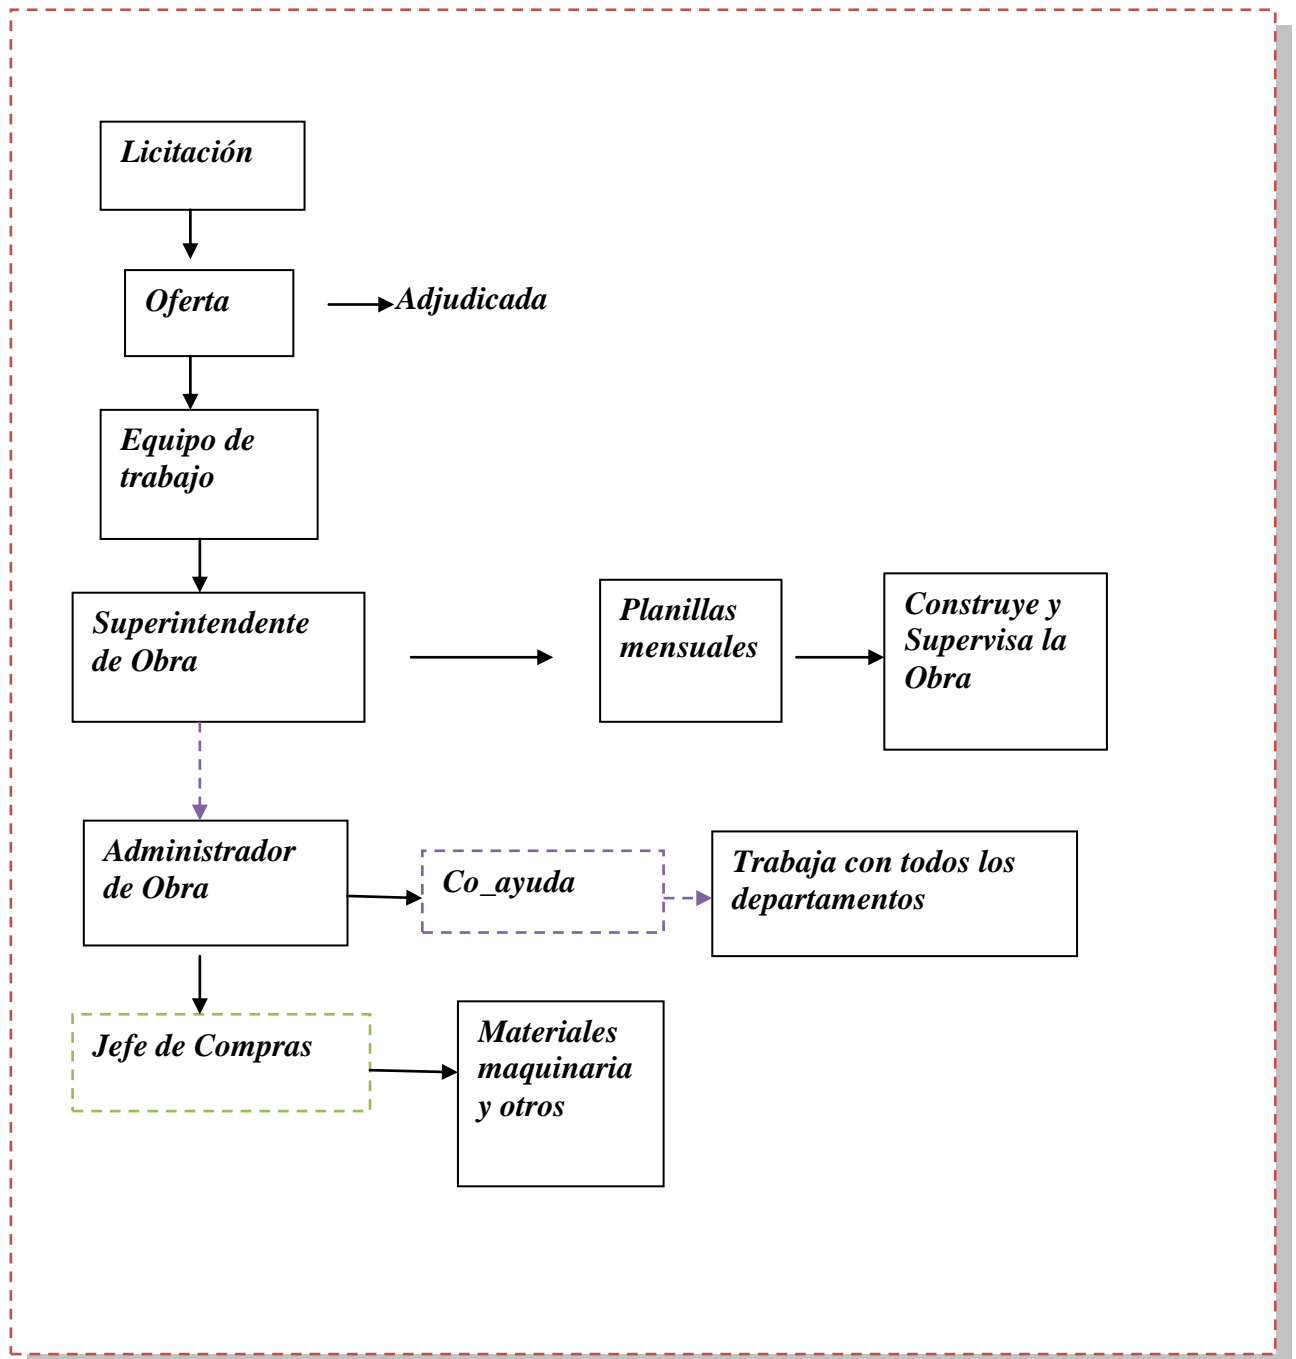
Licitación

Oferta

Adjudicada

Equipo de trabajo

Superintendente de Obra

Planillas mensuales

Construye y Supervisa la Obra

Administrador de Obra

Co_ayuda

Trabaja con todos los departamentos

Jefe de Compras

Materiales maquinaria y otros